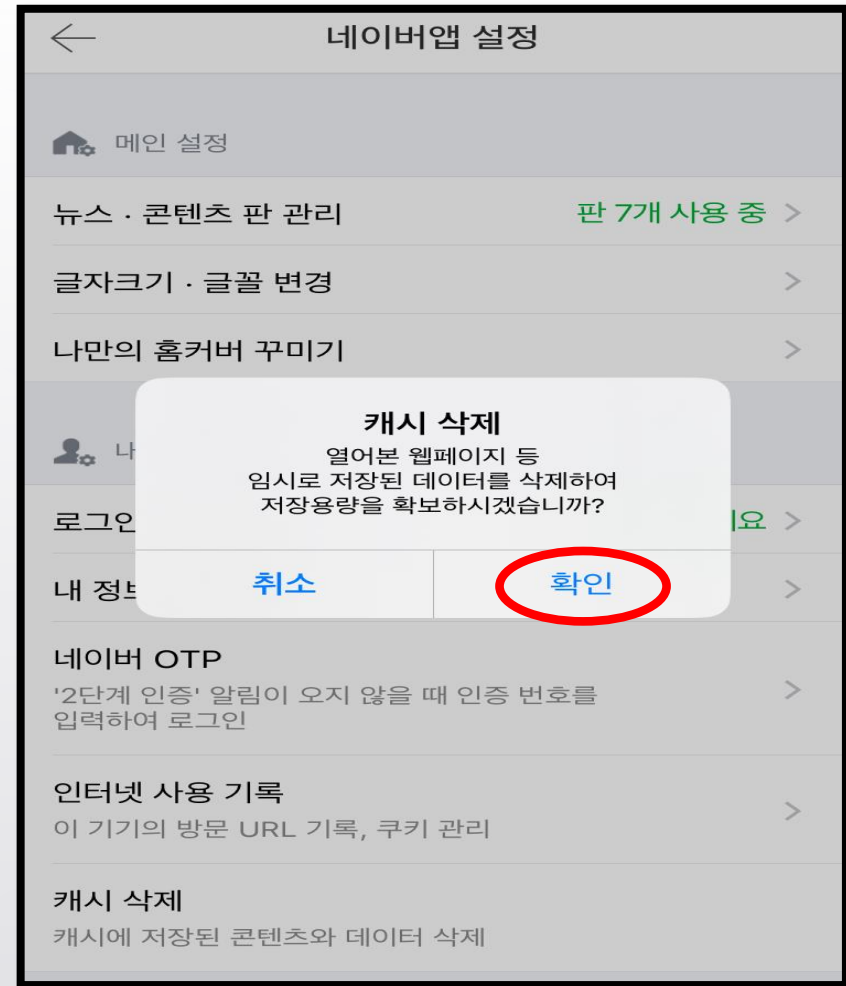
네이버앱 설정

메인 설정

뉴스 · 콘텐츠 판 관리 판 7개 사용 중

글자크기 · 글꼴 변경

나만의 홈커버 꾸미기

캐시 삭제
열어본 웹페이지 등
임시로 저장된 데이터를 삭제하여
저장용량을 확보하시겠습니까?

취소 확인

나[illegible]

로그인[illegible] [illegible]요

내 정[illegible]

네이버 OTP
'2단계 인증' 알림이 오지 않을 때 인증 번호를 입력하여 로그인

인터넷 사용 기록
이 기기의 방문 URL 기록, 쿠키 관리

캐시 삭제
캐시에 저장된 콘텐츠와 데이터 삭제